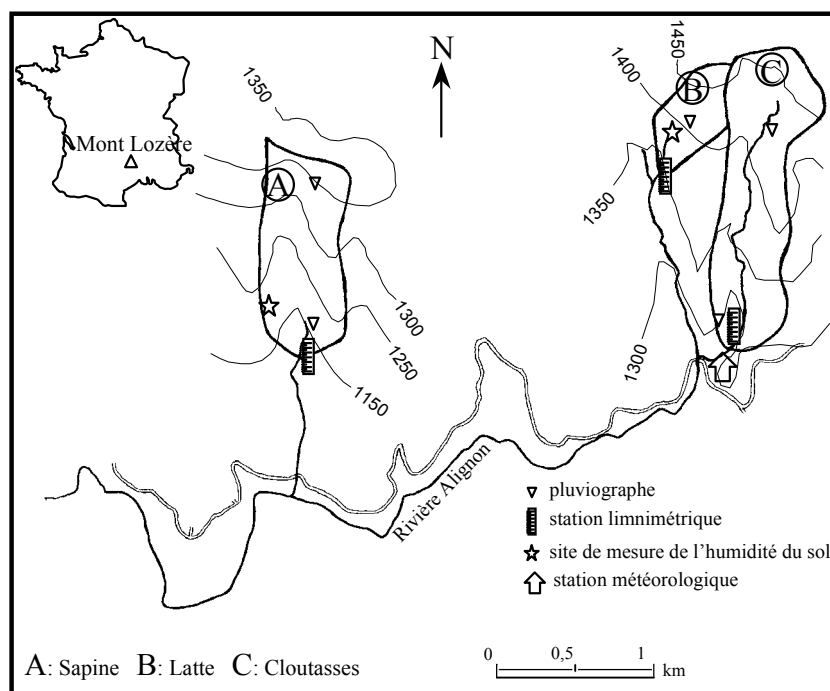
Mont Lozère

N

1350

A

1300

1250

1150

1450

1400

B

C

1350

1300

Rivière Alignon

pluviographe

station limnimétrique

site de mesure de l'humidité du sol

station météorologique

A: Sapine B: Latte C: Cloutasses

0 0,5 1 km